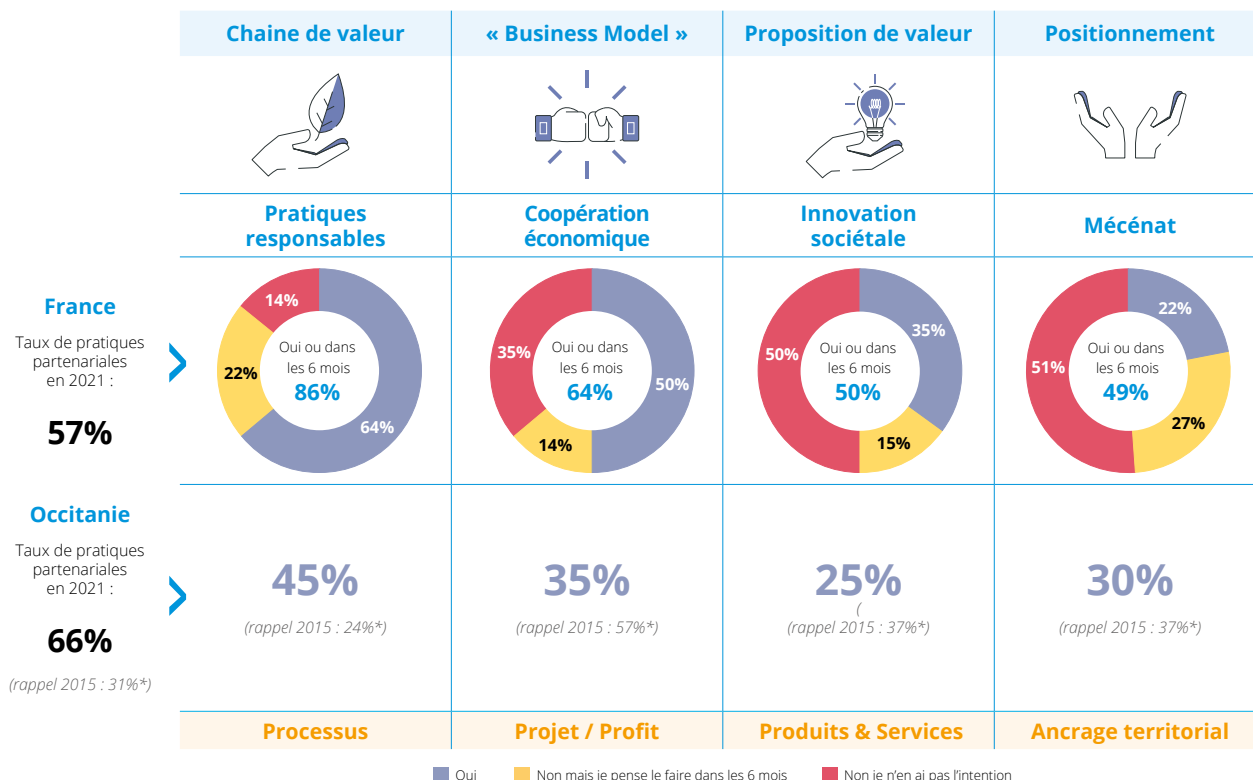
| | Chaine de valeur | « Business Model » | Proposition de valeur | Positionnement |
|---|---|---|---|---|
| | Pratiques responsables | Coopération économique | Innovation sociétale | Mécénat |
| **France** Taux de pratiques partenariales en 2021 : **57%** | 14% 22% Oui ou dans les 6 mois 86% 64% | 35% Oui ou dans les 6 mois 64% 50% 14% | 50% Oui ou dans les 6 mois 50% 35% 15% | 22% 51% Oui ou dans les 6 mois 49% 27% |
| **Occitanie** Taux de pratiques partenariales en 2021 : **66%** (rappel 2015 : 31%*) | 45% (rappel 2015 : 24%*) | 35% (rappel 2015 : 57%*) | 25% ( (rappel 2015 : 37%*) | 30% (rappel 2015 : 37%*) |
| | Processus | Projet / Profit | Produits & Services | Ancrage territorial |

Oui Non mais je pense le faire dans les 6 mois Non je n'en ai pas l'intention